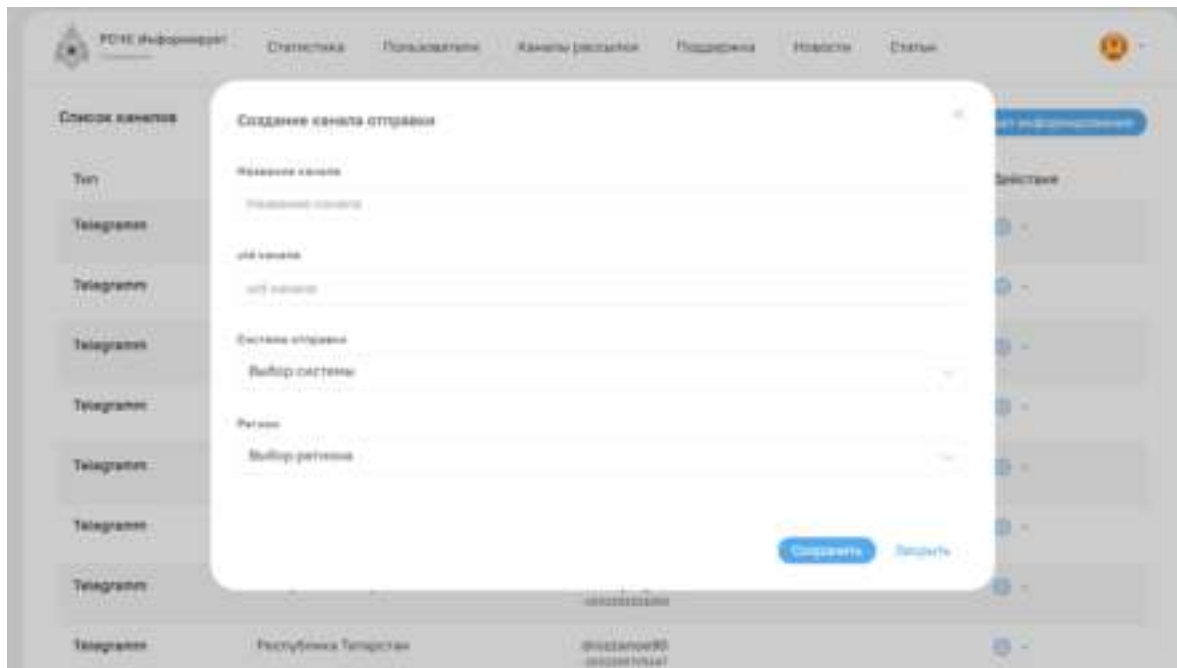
РСЧС Информирует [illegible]

Статистика Пользователи Каналы рассылки Поддержка Новости Статьи

Список каналов

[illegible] информирования

Тип

Действия

Telegramm

Telegramm

Telegramm

Telegramm

Telegramm

Telegramm

Telegramm

Telegramm

Республика Татарстан

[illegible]
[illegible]

@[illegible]
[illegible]

Создание канала отправки

×

Название канала

Название канала

uid канала

uid канала

Система отправки

Выбор системы

Регион

Выбор региона

Сохранить

Закрыть